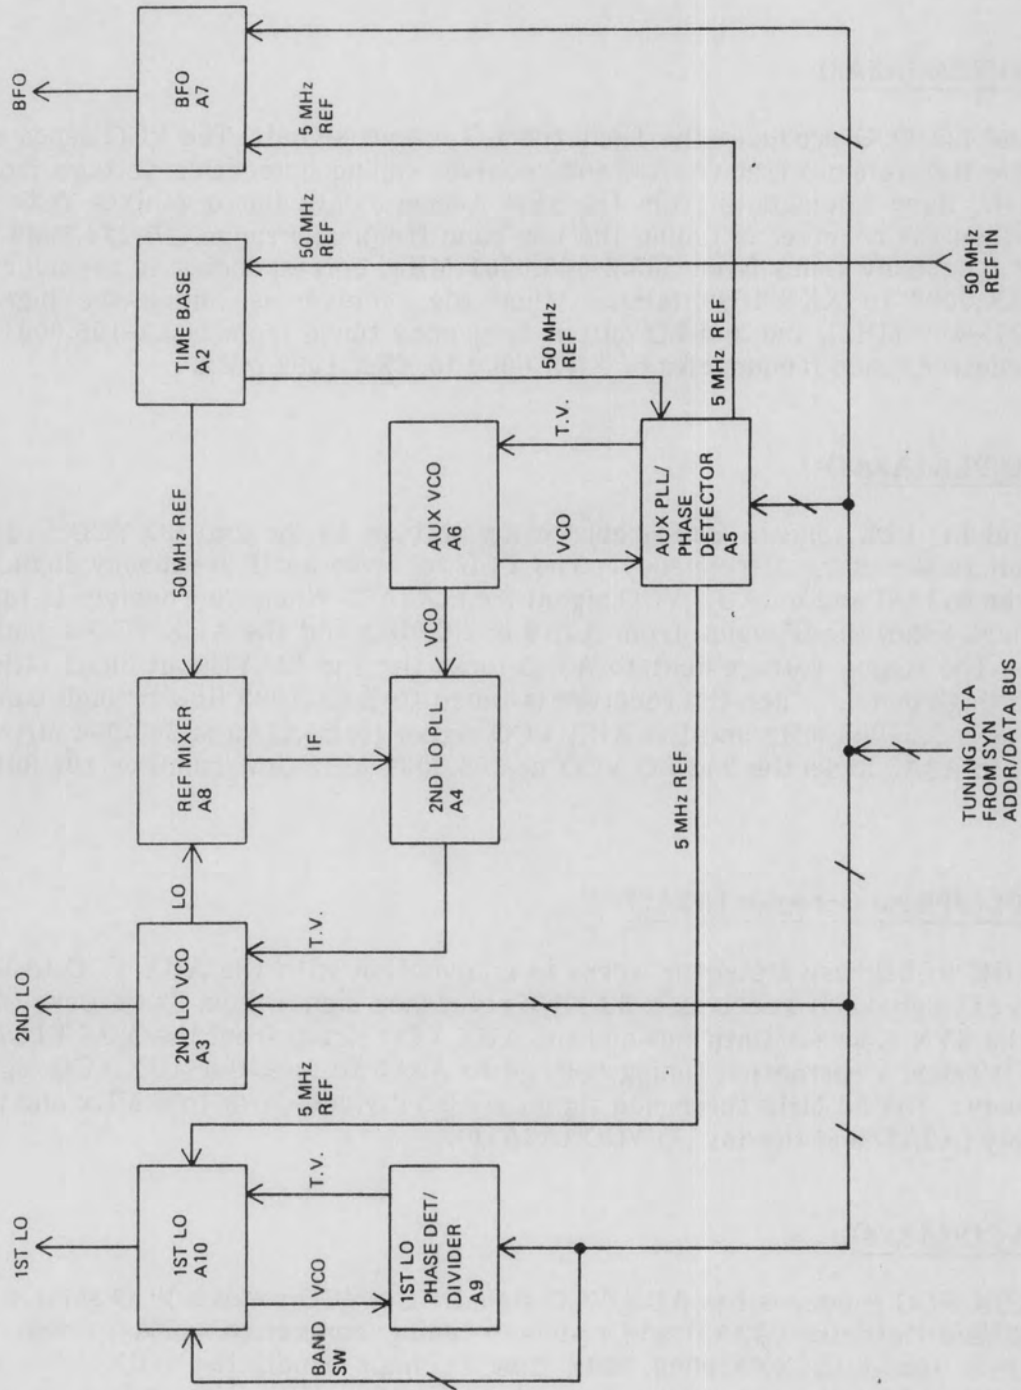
BFO

BFO
A7

5 MHz
REF

50 MHz
REF

TIME BASE
A2

50 MHz
REF IN

50 MHz
REF

5 MHz REF

T.V.

AUX VCO
A6

VCO

AUX PLL/
PHASE
DETECTOR
A5

50 MHz REF

REF MIXER
A8

IF

VCO

2ND LO PLL
A4

5 MHz REF

TUNING DATA
FROM SYN
ADDR/DATA BUS

LO

2ND LO VCO
A3

T.V.

2ND LO

5 MHz
REF

1ST LO
A10

T.V.

VCO

1ST LO
PHASE DET/
DIVIDER
A9

BAND
SW

1ST LO